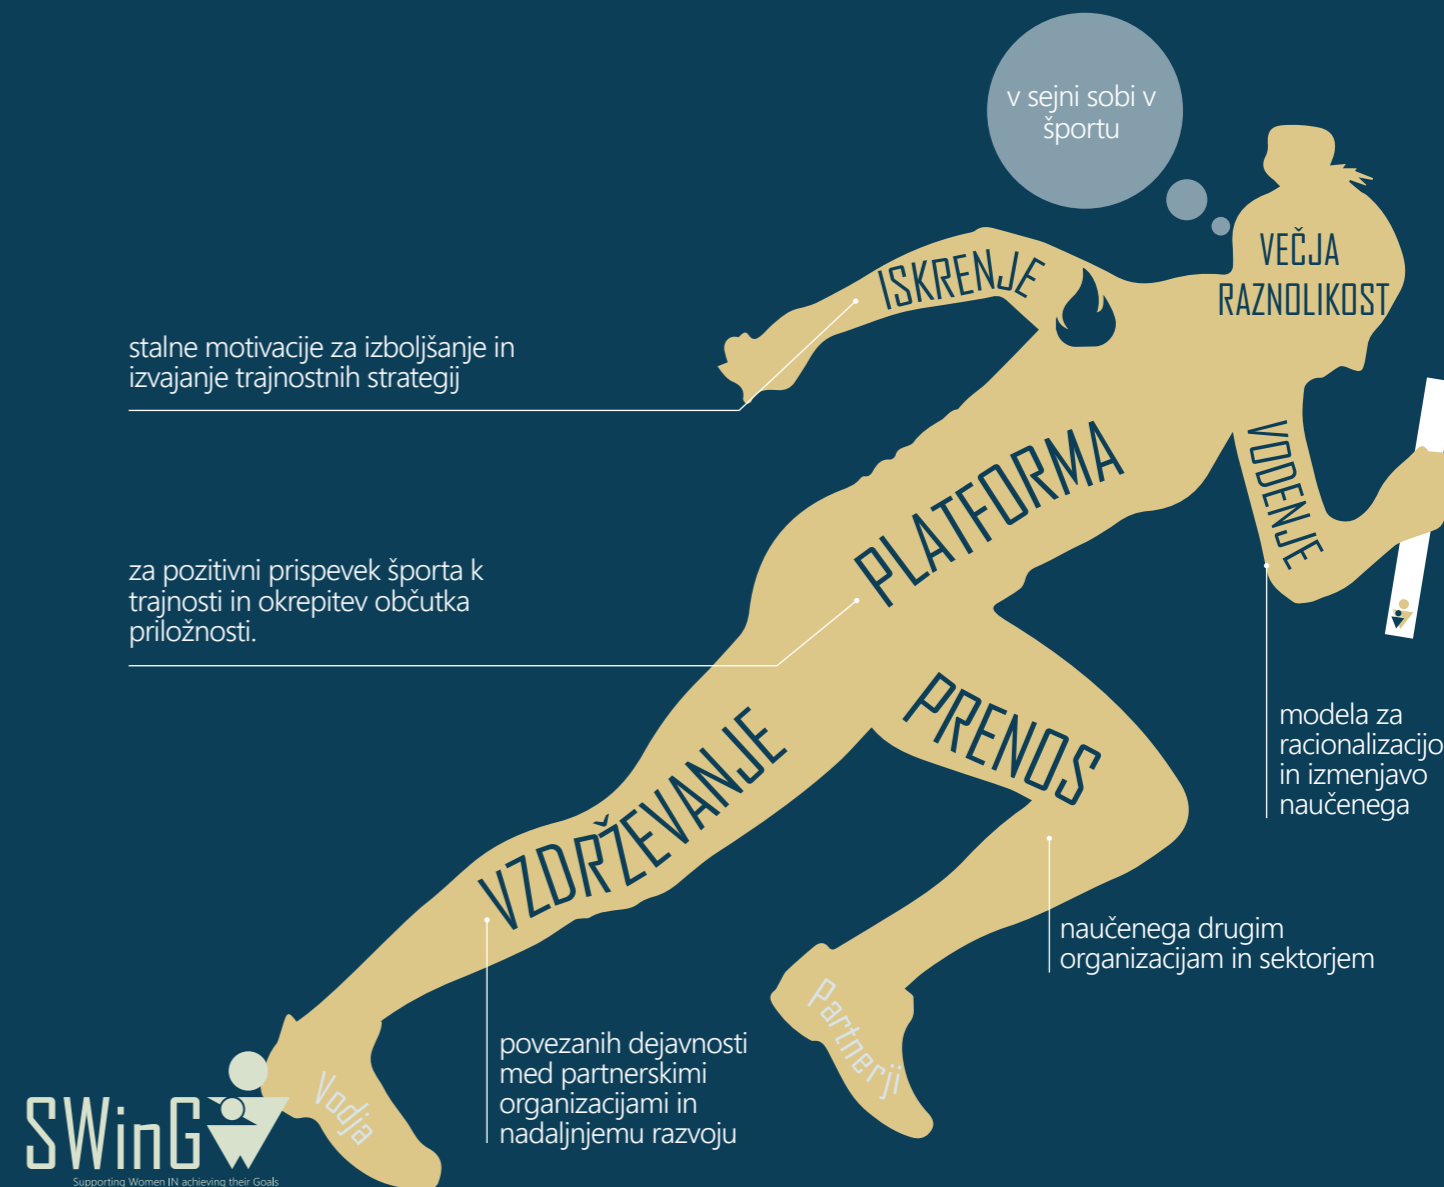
v sejni sobi v športu

VEČJA RAZNOLIKOST

ISKRENJE

stalne motivacije za izboljšanje in izvajanje trajnostnih strategij

PLATFORMA

VODENJE

za pozitivni prispevek športa k trajnosti in okrepitev občutka priložnosti.

modela za racionalizacijo in izmenjavo naučenega

PRENOS

VZDRŽEVANJE

naučenega drugim organizacijam in sektorjem

povezanih dejavnosti med partnerskimi organizacijami in nadaljnjemu razvoju

Partnerji

Vodja

SWinG

Supporting Women IN achieving their Goals